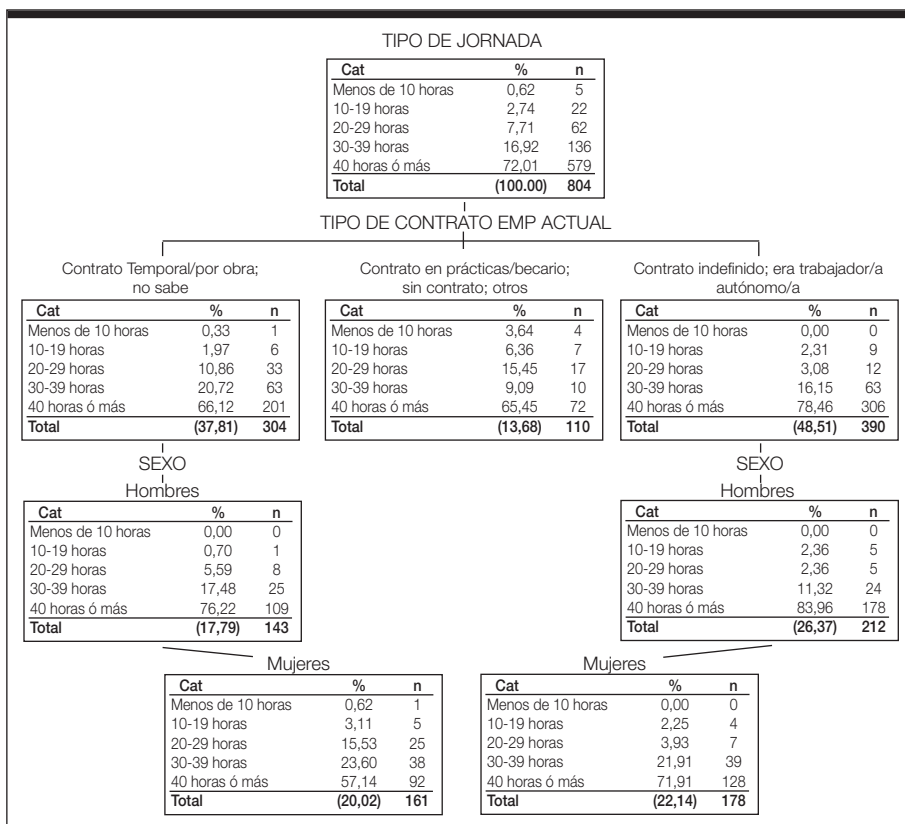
TIPO DE JORNADA

| Cat | % | n |
|---|---|---|
| Menos de 10 horas | 0,62 | 5 |
| 10-19 horas | 2,74 | 22 |
| 20-29 horas | 7,71 | 62 |
| 30-39 horas | 16,92 | 136 |
| 40 horas ó más | 72,01 | 579 |
| Total | (100.00) | 804 |

TIPO DE CONTRATO EMP ACTUAL

Contrato Temporal/por obra; no sabe

| Cat | % | n |
|---|---|---|
| Menos de 10 horas | 0,33 | 1 |
| 10-19 horas | 1,97 | 6 |
| 20-29 horas | 10,86 | 33 |
| 30-39 horas | 20,72 | 63 |
| 40 horas ó más | 66,12 | 201 |
| Total | (37,81) | 304 |

Contrato en prácticas/becario; sin contrato; otros

| Cat | % | n |
|---|---|---|
| Menos de 10 horas | 3,64 | 4 |
| 10-19 horas | 6,36 | 7 |
| 20-29 horas | 15,45 | 17 |
| 30-39 horas | 9,09 | 10 |
| 40 horas ó más | 65,45 | 72 |
| Total | (13,68) | 110 |

Contrato indefinido; era trabajador/a autónomo/a

| Cat | % | n |
|---|---|---|
| Menos de 10 horas | 0,00 | 0 |
| 10-19 horas | 2,31 | 9 |
| 20-29 horas | 3,08 | 12 |
| 30-39 horas | 16,15 | 63 |
| 40 horas ó más | 78,46 | 306 |
| Total | (48,51) | 390 |

SEXO

Hombres

| Cat | % | n |
|---|---|---|
| Menos de 10 horas | 0,00 | 0 |
| 10-19 horas | 0,70 | 1 |
| 20-29 horas | 5,59 | 8 |
| 30-39 horas | 17,48 | 25 |
| 40 horas ó más | 76,22 | 109 |
| Total | (17,79) | 143 |

SEXO

Hombres

| Cat | % | n |
|---|---|---|
| Menos de 10 horas | 0,00 | 0 |
| 10-19 horas | 2,36 | 5 |
| 20-29 horas | 2,36 | 5 |
| 30-39 horas | 11,32 | 24 |
| 40 horas ó más | 83,96 | 178 |
| Total | (26,37) | 212 |

Mujeres

| Cat | % | n |
|---|---|---|
| Menos de 10 horas | 0,62 | 1 |
| 10-19 horas | 3,11 | 5 |
| 20-29 horas | 15,53 | 25 |
| 30-39 horas | 23,60 | 38 |
| 40 horas ó más | 57,14 | 92 |
| Total | (20,02) | 161 |

Mujeres

| Cat | % | n |
|---|---|---|
| Menos de 10 horas | 0,00 | 0 |
| 10-19 horas | 2,25 | 4 |
| 20-29 horas | 3,93 | 7 |
| 30-39 horas | 21,91 | 39 |
| 40 horas ó más | 71,91 | 128 |
| Total | (22,14) | 178 |